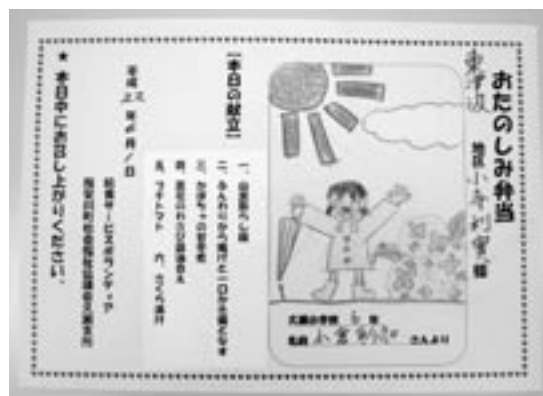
おたのしみ弁当

東洋坂

地区 小寺利実 様

【本日の献立】

一、山菜おこわ

二、ふんわり鶏のつくね・ニロかき揚げとなす

三、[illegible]

四、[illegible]

五、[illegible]　六、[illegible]

平成 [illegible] 年 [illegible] 月 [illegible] 日

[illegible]

★ 本日中にお召し上がりください。

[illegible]小学校 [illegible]年

名前 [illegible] さんより